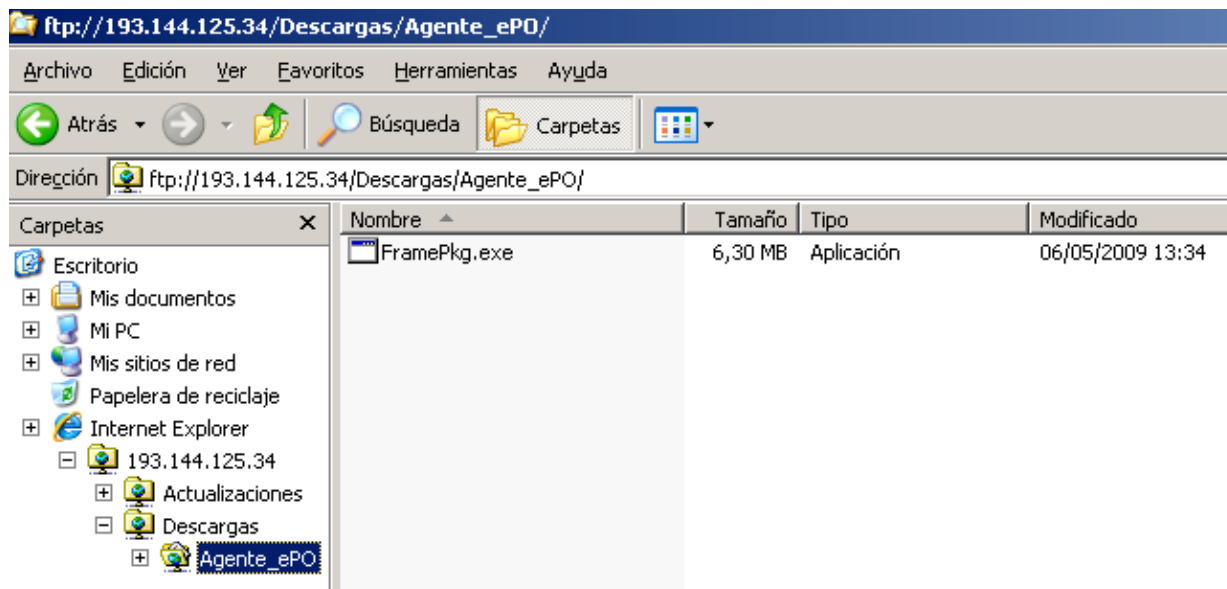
ftp://193.144.125.34/Descargas/Agente_ePO/

Archivo Edición Ver Favoritos Herramientas Ayuda

Atrás Búsqueda Carpetas

Dirección ftp://193.144.125.34/Descargas/Agente_ePO/

Carpetas ×

Escritorio
Mis documentos
Mi PC
Mis sitios de red
Papelera de reciclaje
Internet Explorer
193.144.125.34
Actualizaciones
Descargas
Agente_ePO

| Nombre | Tamaño | Tipo | Modificado |
|---|---|---|---|
| FramePkg.exe | 6,30 MB | Aplicación | 06/05/2009 13:34 |